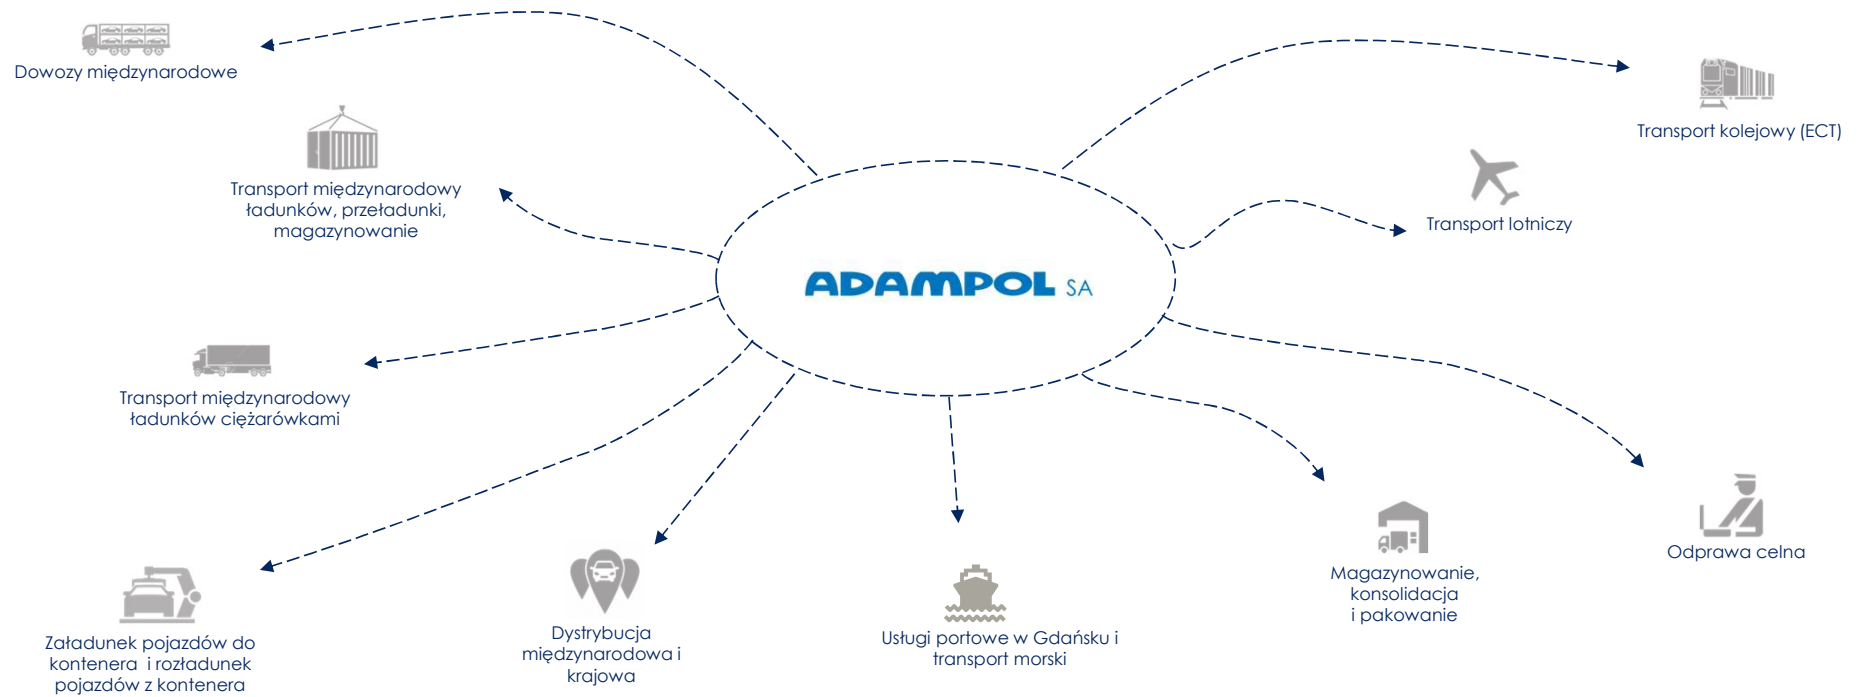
Dowozy międzynarodowe

Transport międzynarodowy ładunków, przeładunki, magazynowanie

Transport międzynarodowy ładunków ciężarówkami

Załadunek pojazdów do kontenera i rozładunek pojazdów z kontenera

Dystrybucja międzynarodowa i krajowa

ADAMPOL SA

Usługi portowe w Gdańsku i transport morski

Magazynowanie, konsolidacja i pakowanie

Odprawa celna

Transport kolejowy (ECT)

Transport lotniczy